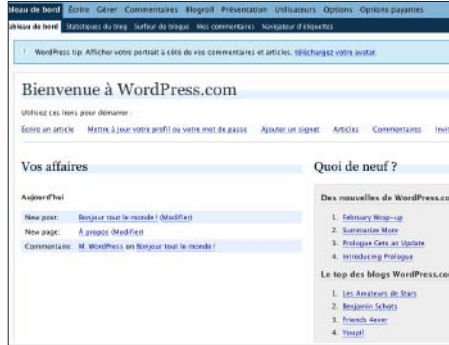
ableau de bord Écrire Gérer Commentaires Blogroll Présentation Utilisateurs Options Options payantes

ableau de bord Statistiques du blog Surfeur de blogue Mes commentaires Navigateur d'étiquettes

WordPress tip: Afficher votre portrait à côté de vos commentaires et articles. téléchargez votre avatar.

Bienvenue à WordPress.com

Utilisez ces liens pour démarrer :

Écrire un article Mettre à jour votre profil ou votre mot de passe Ajouter un signet Articles Commentaires Invi

Vos affaires

Aujourd'hui

New post: Bonjour tout le monde ! (Modifier)

New page: À propos (Modifier)

Commentaire: M. WordPress on Bonjour tout le monde !

Quoi de neuf ?

Des nouvelles de WordPress.co

1. February Wrap-up
2. Summarize More
3. Prologue Gets an Update
4. Introducing Prologue

Le top des blogs WordPress.co

1. Les Amateurs de Stars
2. Benjamin Schots
3. Friends 4ever
4. Youpi!